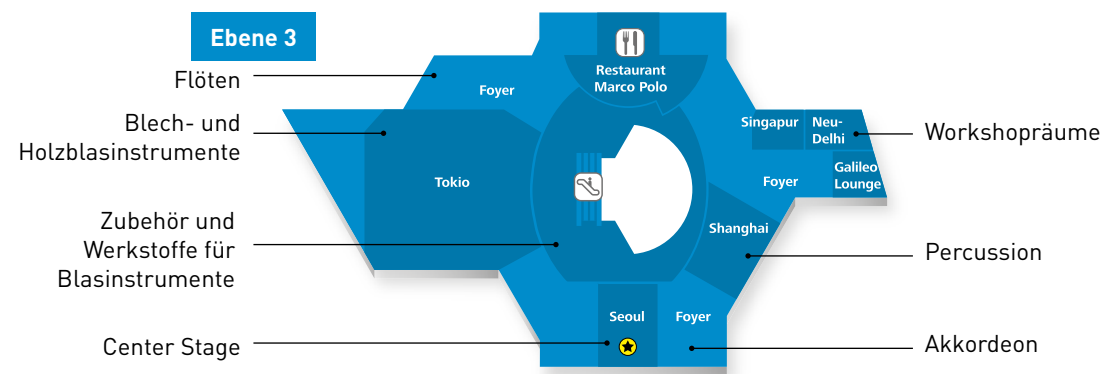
Ebene 3

Flöten

Blech- und Holzblasinstrumente

Zubehör und Werkstoffe für Blasinstrumente

Center Stage

Foyer

Restaurant Marco Polo

Tokio

Singapur

Neu-Delhi

Foyer

Galileo Lounge

Shanghai

Seoul

Foyer

Workshopräume

Percussion

Akkordeon